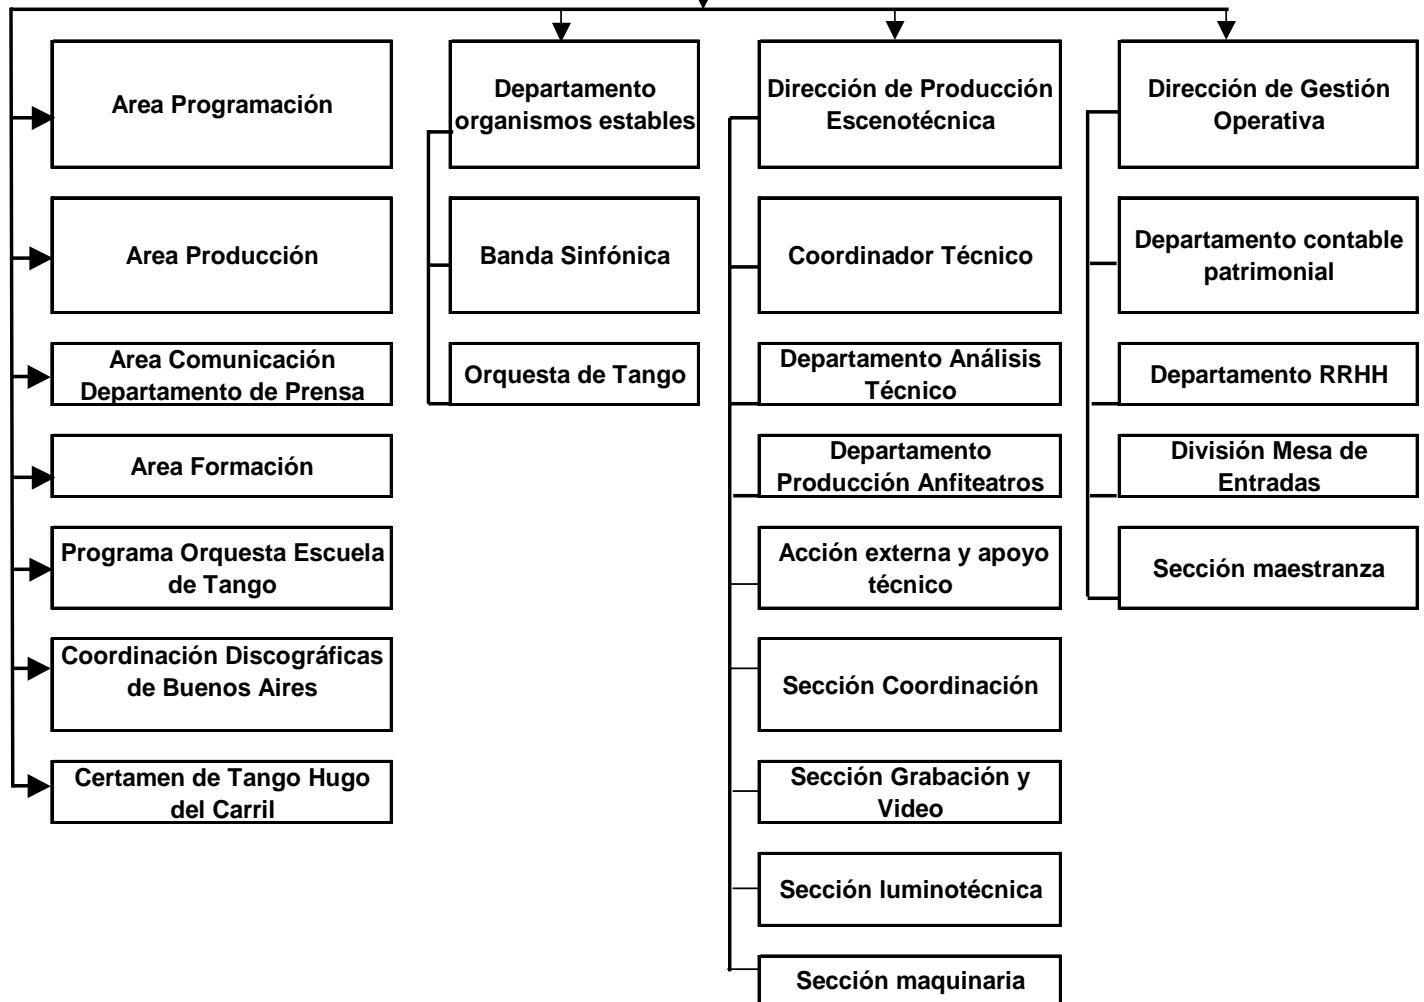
Area Programación

Area Producción

Area Comunicación Departamento de Prensa

Area Formación

Programa Orquesta Escuela de Tango

Coordinación Discográficas de Buenos Aires

Certamen de Tango Hugo del Carril

Departamento organismos estables

Banda Sinfónica

Orquesta de Tango

Dirección de Producción Escenotécnica

Coordinador Técnico

Departamento Análisis Técnico

Departamento Producción Anfiteatros

Acción externa y apoyo técnico

Sección Coordinación

Sección Grabación y Video

Sección luminotécnica

Sección maquinaria

Dirección de Gestión Operativa

Departamento contable patrimonial

Departamento RRHH

División Mesa de Entradas

Sección maestranza